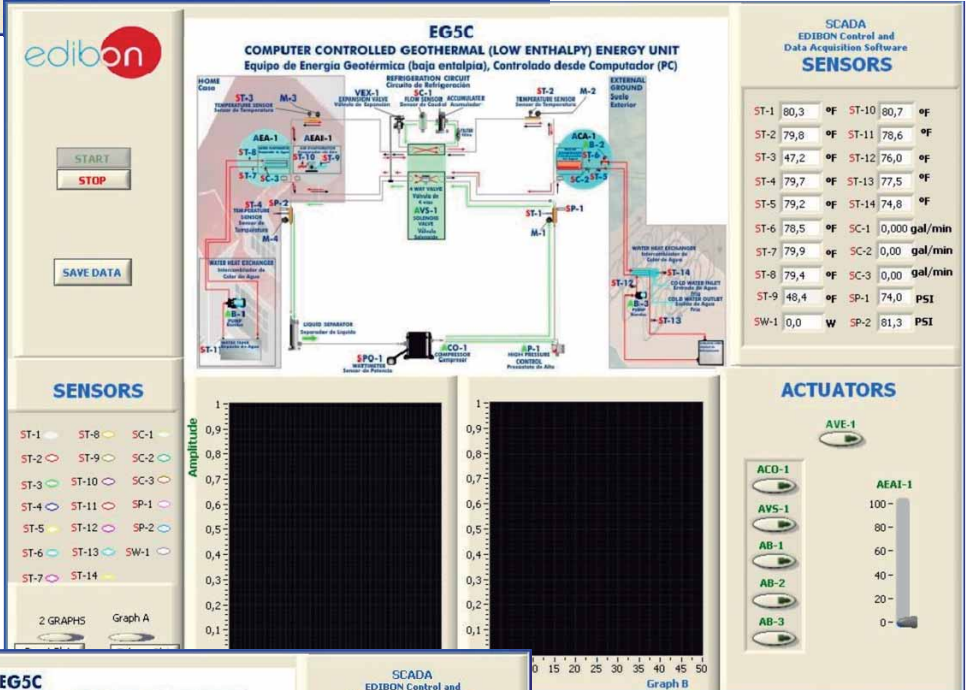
edibon

START
STOP

SAVE DATA

EG5C
COMPUTER CONTROLLED GEOTHERMAL (LOW ENTHALPY) ENERGY UNIT
Equipo de Energía Geotérmica (baja entalpía), Controlado desde Computador (PC)

HOME Casa
ST-3 TEMPERATURE SENSOR Sensor de Temperatura
M-3
VEX-1 EXPANSION VALVE Válvula de Expansión
REFRIGERATION CIRCUIT Circuito de Refrigeración
SC-1 FLOW SENSOR Sensor de Caudal
ACCUMULATOR Acumulador
ST-2 TEMPERATURE SENSOR Sensor de Temperatura
M-2
EXTERNAL GROUND Suelo Exterior
AEA-1
AEAI-1
ST-8
ST-10
ST-9
ST-7
SC-3
ACA-1
AB-2
ST-6
SC-2
ST-5
ST-4 TEMPERATURE SENSOR Sensor de Temperatura
SP-2
M-4
4 WAY VALVE Válvula de 4 vías
AVS-1 SOLENOID VALVE Válvula Solenoide
ST-1
SP-1
M-1
WATER HEAT EXCHANGER Intercambiador de Calor de Agua
AB-1
ST-1
LIQUID SEPARATOR Separador de Líquido
SPO-1 WATTMETER Sensor de Potencia
CO-1 COMPRESSOR Compresor
AP-1 HIGH PRESSURE CONTROL Presostato de Alta
WATER HEAT EXCHANGER Intercambiador de Calor de Agua
ST-14
ST-12
AB-3
COLD WATER INLET Entrada de Agua Fría
COLD WATER OUTLET Salida de Agua Fría
ST-13

SCADA
EDIBON Control and Data Acquisition Software
SENSORS

| ST-1 | 80,3 | ºF | ST-10 | 80,7 | ºF |
|---|---|---|---|---|---|
| ST-2 | 79,8 | ºF | ST-11 | 78,6 | ºF |
| ST-3 | 47,2 | ºF | ST-12 | 76,0 | ºF |
| ST-4 | 79,7 | ºF | ST-13 | 77,5 | ºF |
| ST-5 | 79,2 | ºF | ST-14 | 74,8 | ºF |
| ST-6 | 78,5 | ºF | SC-1 | 0,000 | gal/min |
| ST-7 | 79,9 | ºF | SC-2 | 0,00 | gal/min |
| ST-8 | 79,4 | ºF | SC-3 | 0,00 | gal/min |
| ST-9 | 48,4 | ºF | SP-1 | 74,0 | PSI |
| SW-1 | 0,0 | W | SP-2 | 81,3 | PSI |

SENSORS
ST-1 ST-8 SC-1
ST-2 ST-9 SC-2
ST-3 ST-10 SC-3
ST-4 ST-11 SP-1
ST-5 ST-12 SP-2
ST-6 ST-13 SW-1
ST-7 ST-14

2 GRAPHS Graph A

Amplitude
1 0,9 0,8 0,7 0,6 0,5 0,4 0,3 0,2 0,1

1 0,9 0,8 0,7 0,6 0,5 0,4 0,3 0,2 0,1
0 15 20 25 30 35 40 45 50
Graph B

ACTUATORS
AVE-1
ACO-1
AVS-1
AB-1
AB-2
AB-3
AEAI-1
100 80 60 40 20 0

EG5C
SCADA
EDIBON Control and